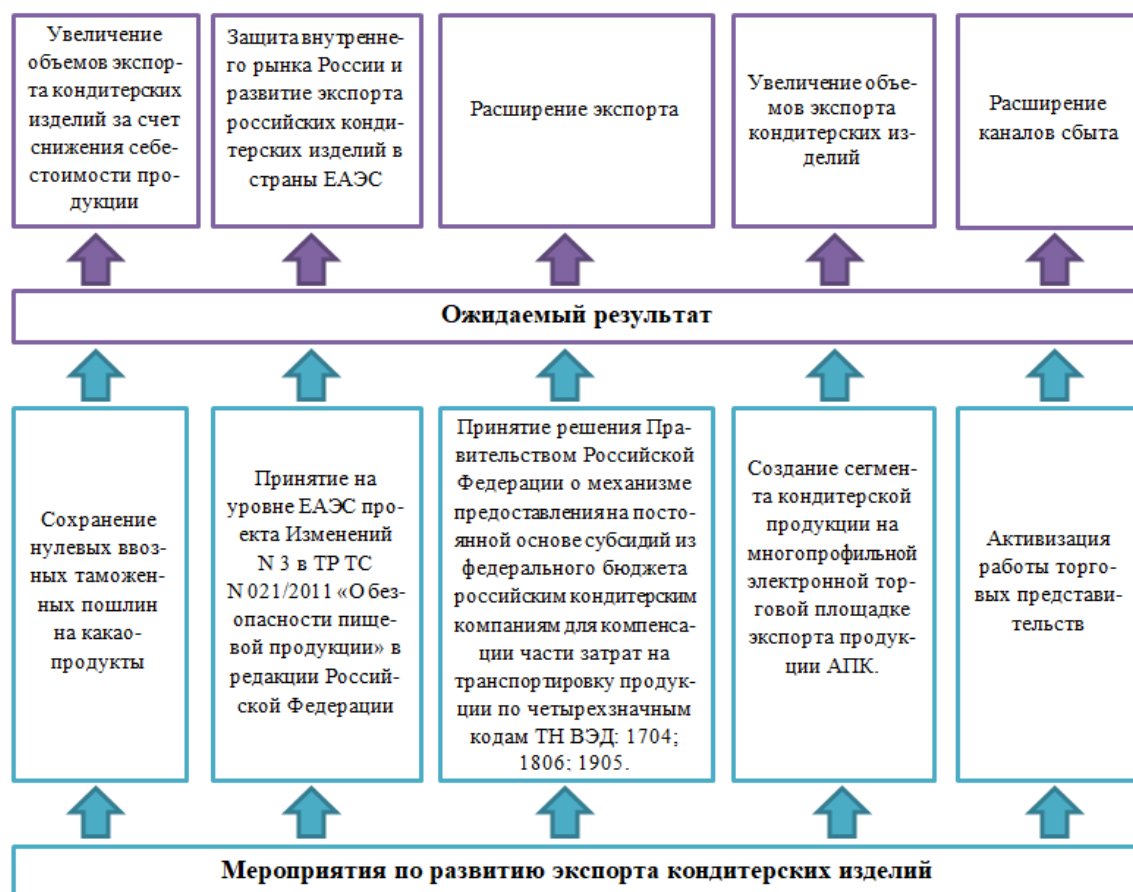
Увеличение объемов экспорта кондитерских изделий за счет снижения себестоимости продукции

Защита внутреннего рынка России и развитие экспорта российских кондитерских изделий в страны ЕАЭС

Расширение экспорта

Увеличение объемов экспорта кондитерских изделий

Расширение каналов сбыта

Ожидаемый результат

Сохранение нулевых ввозных таможенных пошлин на какао-продукты

Принятие на уровне ЕАЭС проекта Изменений N 3 в ТР ТС N 021/2011 «О безопасности пищевой продукции» в редакции Российской Федерации

Принятие решения Правительством Российской Федерации о механизме предоставления на постоянной основе субсидий из федерального бюджета российским кондитерским компаниям для компенсации части затрат на транспортировку продукции по четырехзначным кодам ТН ВЭД: 1704; 1806; 1905.

Создание сегмента кондитерской продукции на многопрофильной электронной торговой площадке экспорта продукции АПК.

Активизация работы торговых представительств

Мероприятия по развитию экспорта кондитерских изделий